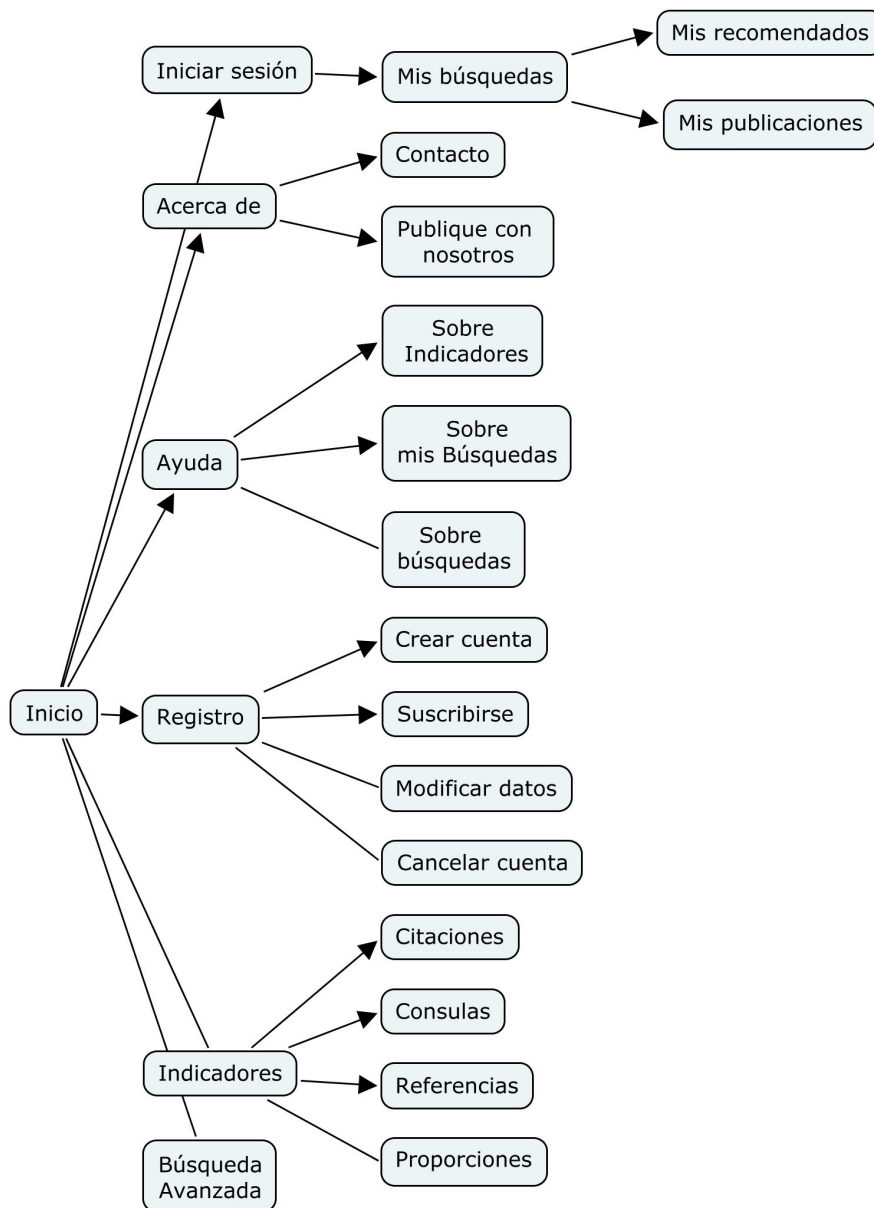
Mis recomendados

Iniciar sesión

Mis búsquedas

Mis publicaciones

Contacto

Acerca de

Publique con nosotros

Sobre Indicadores

Sobre mis Búsquedas

Ayuda

Sobre búsquedas

Crear cuenta

Inicio

Registro

Suscribirse

Modificar datos

Cancelar cuenta

Citaciones

Consulas

Indicadores

Referencias

Proporciones

Búsqueda Avanzada